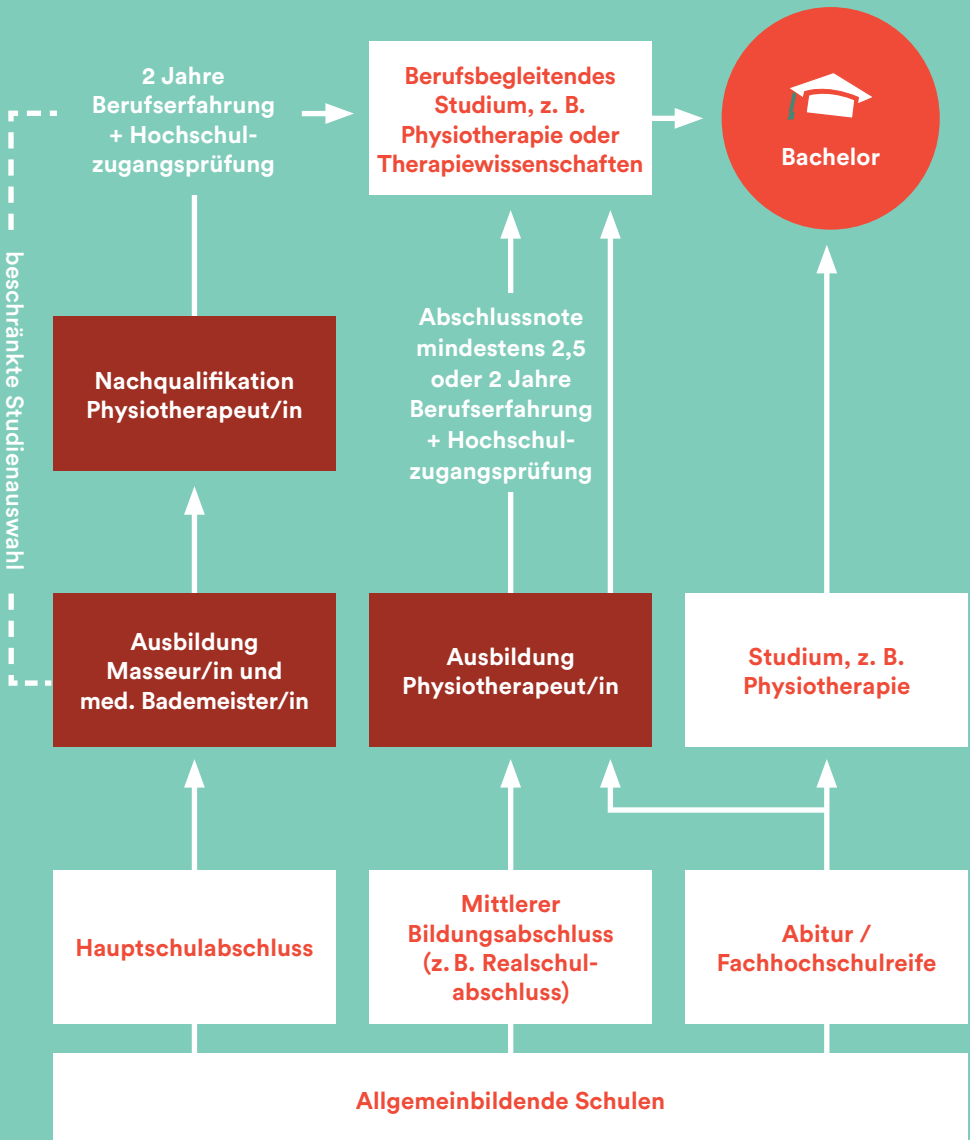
2 Jahre Berufserfahrung + Hochschulzugangsprüfung

Berufsbegleitendes Studium, z. B. Physiotherapie oder Therapiewissenschaften

Bachelor

beschränkte Studienauswahl

Nachqualifikation Physiotherapeut/in

Abschlussnote mindestens 2,5 oder 2 Jahre Berufserfahrung + Hochschulzugangsprüfung

Ausbildung Masseur/in und med. Bademeister/in

Ausbildung Physiotherapeut/in

Studium, z. B. Physiotherapie

Hauptschulabschluss

Mittlerer Bildungsabschluss (z. B. Realschulabschluss)

Abitur / Fachhochschulreife

Allgemeinbildende Schulen